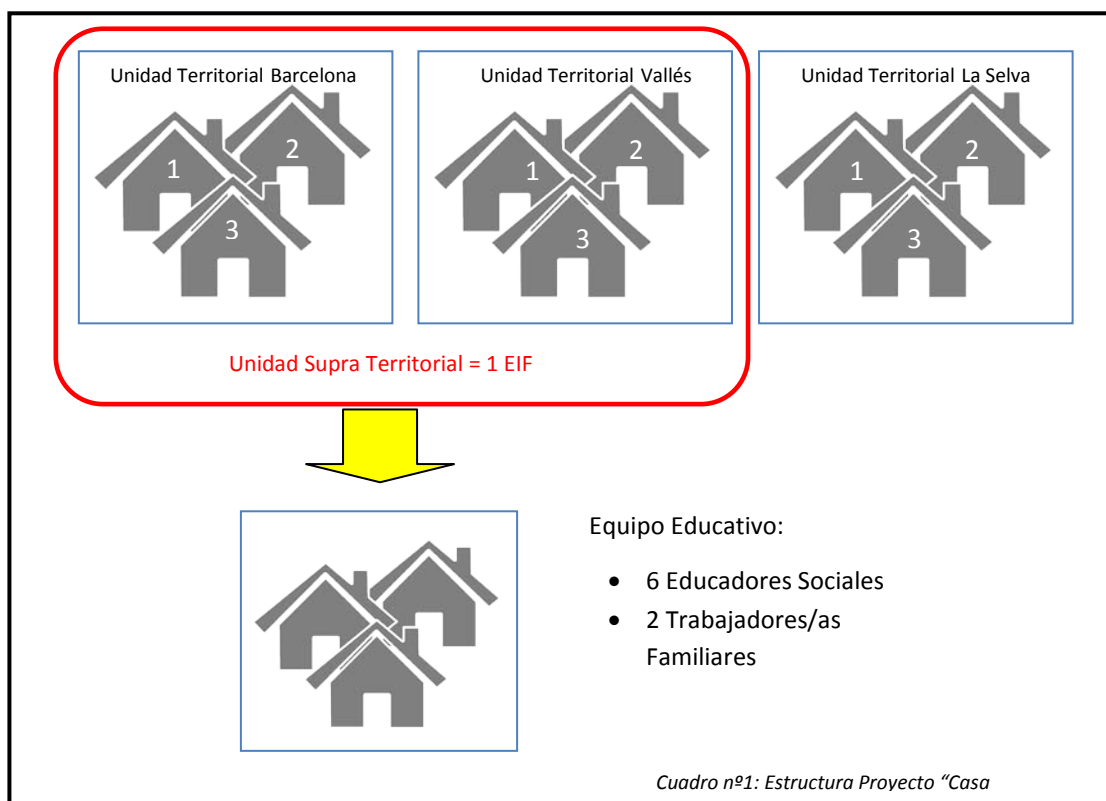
Unidad Territorial Barcelona

1

2

3

Unidad Territorial Vallés

1

2

3

Unidad Territorial La Selva

1

2

3

Unidad Supra Territorial = 1 EIF

Equipo Educativo:

- 6 Educadores Sociales
- 2 Trabajadores/as Familiares

Cuadro nº1: Estructura Proyecto "Casa